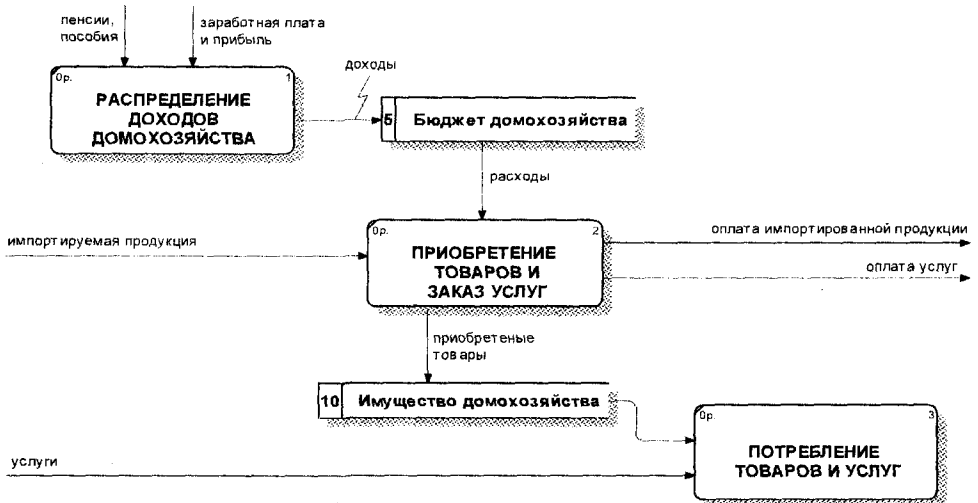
пенсии, пособия

заработная плата и прибыль

0р.

1

РАСПРЕДЕЛЕНИЕ ДОХОДОВ ДОМОХОЗЯЙСТВА

доходы

5 Бюджет домохозяйства

расходы

импортируемая продукция

0р.

2

ПРИОБРЕТЕНИЕ ТОВАРОВ И ЗАКАЗ УСЛУГ

оплата импортированной продукции

оплата услуг

приобретеные товары

10 Имущество домохозяйства

0р.

3

ПОТРЕБЛЕНИЕ ТОВАРОВ И УСЛУГ

услуги